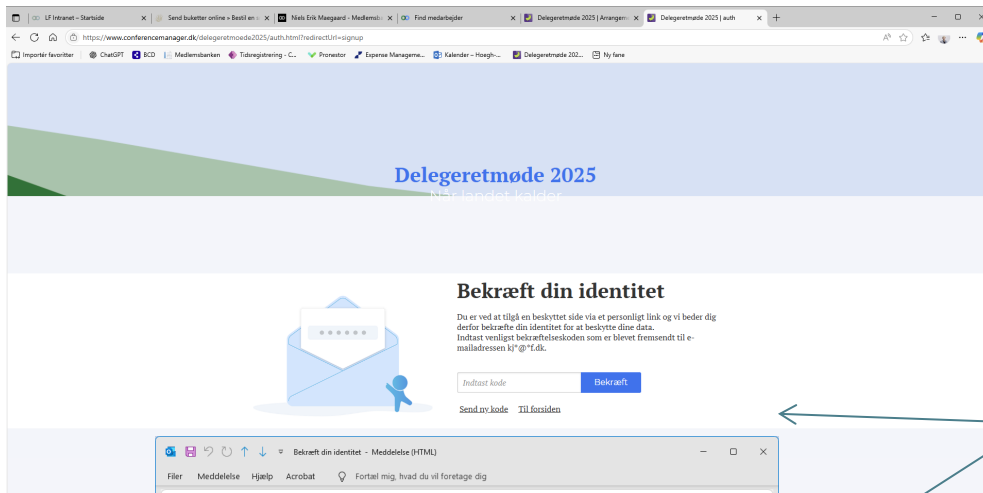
LF Intranet – Startside
Send buketter online » Bestil en
Niels Erik Maegaard - Medlemssi
Find medarbejder
Delegeretmøde 2025 | Arrangen
Delegeretmøde 2025 | auth

https://www.conferencemanager.dk/delegeretmoede2025/auth.html?redirectUrl=signup

Importér favoritter | ChatGPT | BCD | Medlemsbanken | Tidsregistrering - C... | Pronestor | Expense Manageme... | Kalender – Hoegh-... | Delegeretmøde 202... | Ny fane

Delegeretmøde 2025
Når landet kalder

Bekræft din identitet

Du er ved at tilgå en beskyttet side via et personligt link og vi beder dig derfor bekræfte din identitet for at beskytte dine data.
Indtast venligst bekræftelseskoden som er blevet fremsendt til e-mailadressen kj*@*f.dk.

Indtast kode
Bekræft

Send ny kode   Til forsiden

Bekræft din identitet - Meddelelse (HTML)

Filer   Meddelelse   Hjælp   Acrobat   Fortæl mig, hvad du vil foretage dig